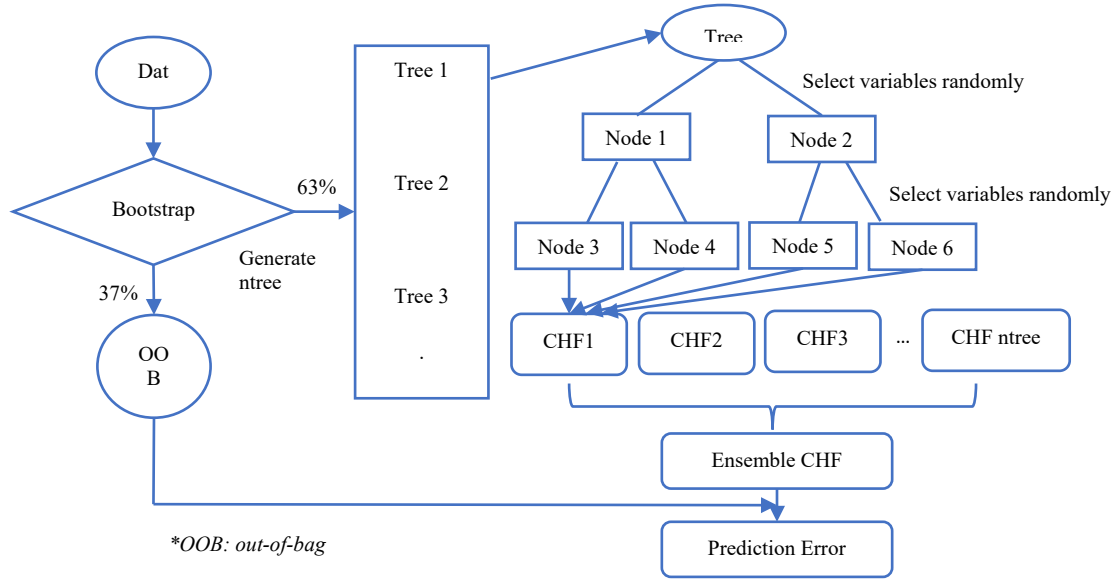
Dat

Bootstrap

63%

Generate ntree

37%

OO
B

Tree 1

Tree 2

Tree 3

.

Tree

Select variables randomly

Node 1

Node 2

Select variables randomly

Node 3

Node 4

Node 5

Node 6

CHF1

CHF2

CHF3

...

CHF ntree

Ensemble CHF

Prediction Error

*OOB: out-of-bag